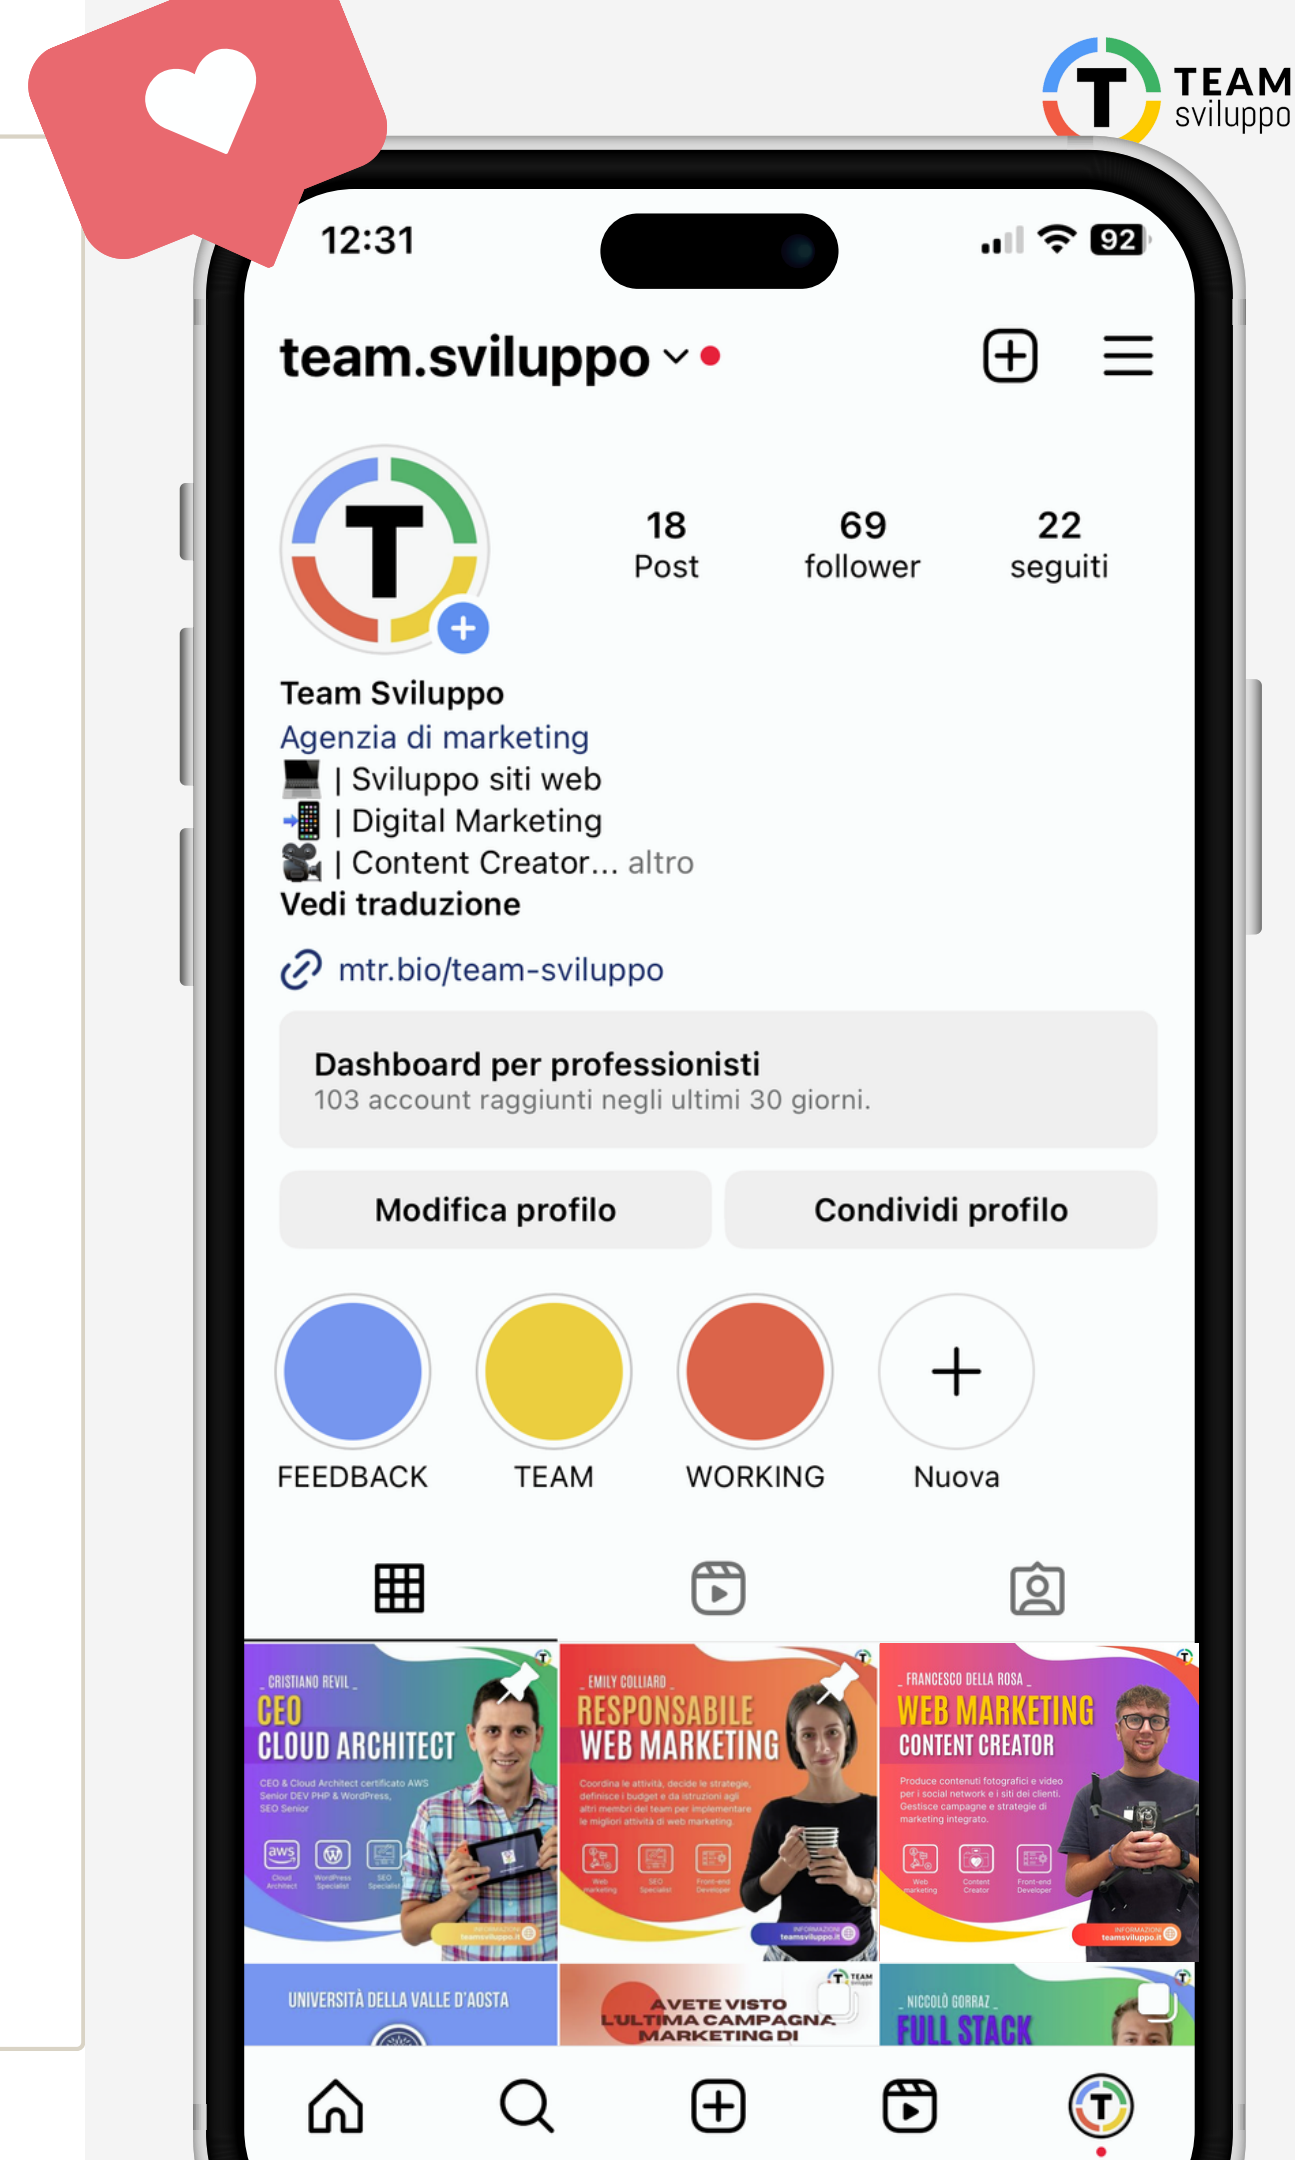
TEAM sviluppo

12:31

92

team.sviluppo

18 Post

69 follower

22 seguiti

Team Sviluppo
Agenzia di marketing
💻 | Sviluppo siti web
📲 | Digital Marketing
🎥 | Content Creator... altro
Vedi traduzione

mtr.bio/team-sviluppo

Dashboard per professionisti
103 account raggiunti negli ultimi 30 giorni.

Modifica profilo

Condividi profilo

FEEDBACK

TEAM

WORKING

Nuova

CRISTIANO REVIL
CEO
CLOUD ARCHITECT
CEO & Cloud Architect certificato AWS Senior DEV PHP & WordPress, SEO Senior
Cloud Architect
WordPress Specialist
SEO Specialist
INFORMAZIONI teamsviluppo.it

EMILY COLLIARD
RESPONSABILE
WEB MARKETING
Coordina le attività, decide le strategie, definisce i budget e da istruzioni agli altri membri del team per implementare le migliori attività di web marketing.
Web Marketing
SEO Specialist
Front-end Developer
INFORMAZIONI teamsviluppo.it

FRANCESCO DELLA ROSA
WEB MARKETING
CONTENT CREATOR
Produce contenuti fotografici e video per i social network e i siti dei clienti. Gestisce campagne e strategie di marketing integrato.
Web Marketing
Content Creator
Front-end Developer
INFORMAZIONI teamsviluppo.it

UNIVERSITÀ DELLA VALLE D'AOSTA

AVETE VISTO L'ULTIMA CAMPAGNA MARKETING DI

NICCOLÒ GORRAZ
FULL STACK